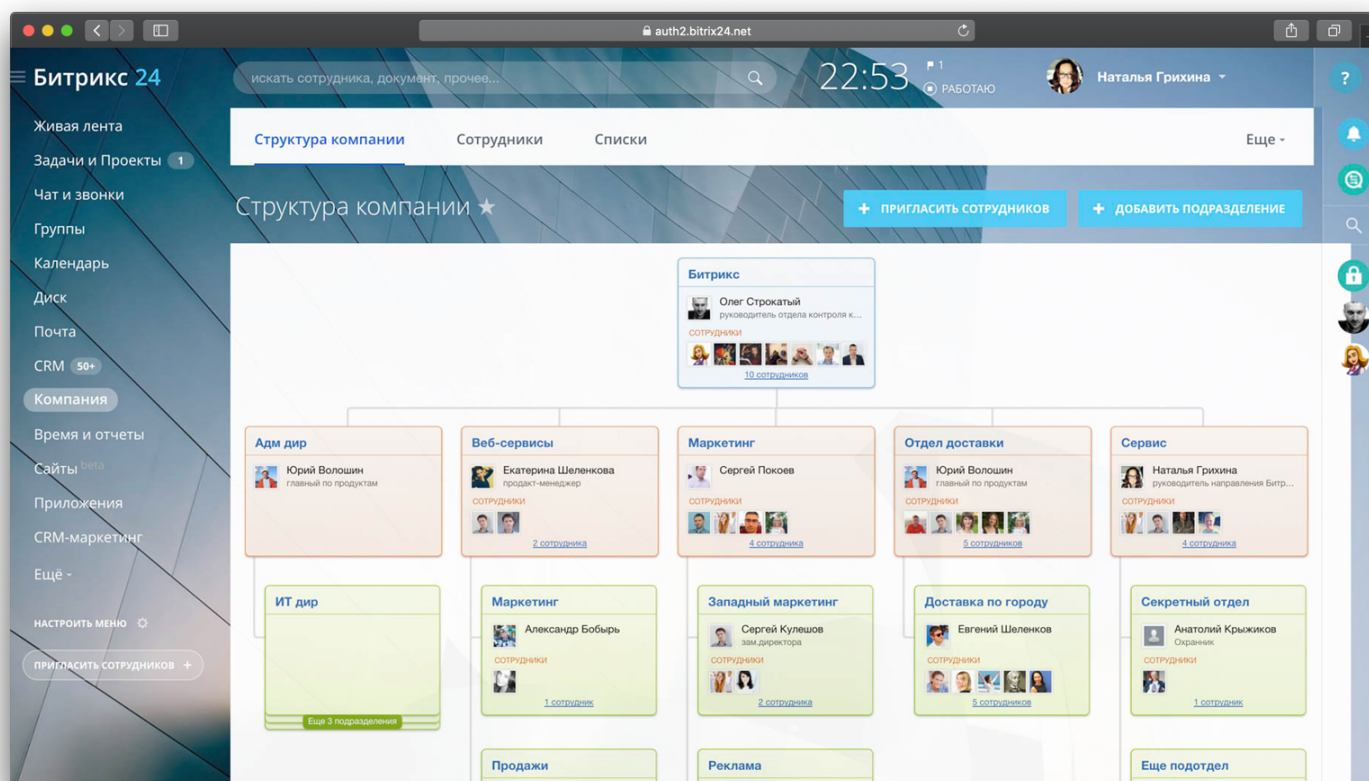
auth2.bitrix24.net

Битрикс 24

искать сотрудника, документ, прочее...

22:53

1

РАБОТАЮ

Наталья Грихина

Живая лента
Задачи и Проекты 1
Чат и звонки
Группы
Календарь
Диск
Почта
CRM 50+
Компания
Время и отчеты
Сайты beta
Приложения
CRM-маркетинг
Ещё

НАСТРОИТЬ МЕНЮ

ПРИГЛАСИТЬ СОТРУДНИКОВ +

Структура компании | Сотрудники | Списки | Еще

Структура компании ★

+ ПРИГЛАСИТЬ СОТРУДНИКОВ

+ ДОБАВИТЬ ПОДРАЗДЕЛЕНИЕ

Битрикс
Олег Строкатый
руководитель отдела контроля к...
СОТРУДНИКИ
10 сотрудников

Адм дир
Юрий Волошин
главный по продуктам

Веб-сервисы
Екатерина Шеленкова
продакт-менеджер
СОТРУДНИКИ
2 сотрудника

Маркетинг
Сергей Покоев
СОТРУДНИКИ
4 сотрудника

Отдел доставки
Юрий Волошин
главный по продуктам
СОТРУДНИКИ
5 сотрудников

Сервис
Наталья Грихина
руководитель направления Битр...
СОТРУДНИКИ
4 сотрудника

ИТ дир
Еще 3 подразделения

Маркетинг
Александр Бобырь
СОТРУДНИКИ
1 сотрудник

Западный маркетинг
Сергей Кулешов
зам.директора
СОТРУДНИКИ
2 сотрудника

Доставка по городу
Евгений Шеленков
СОТРУДНИКИ
5 сотрудников

Секретный отдел
Анатолий Крыжиков
Охранник
СОТРУДНИКИ
1 сотрудник

Продажи

Реклама

Еще подотдел